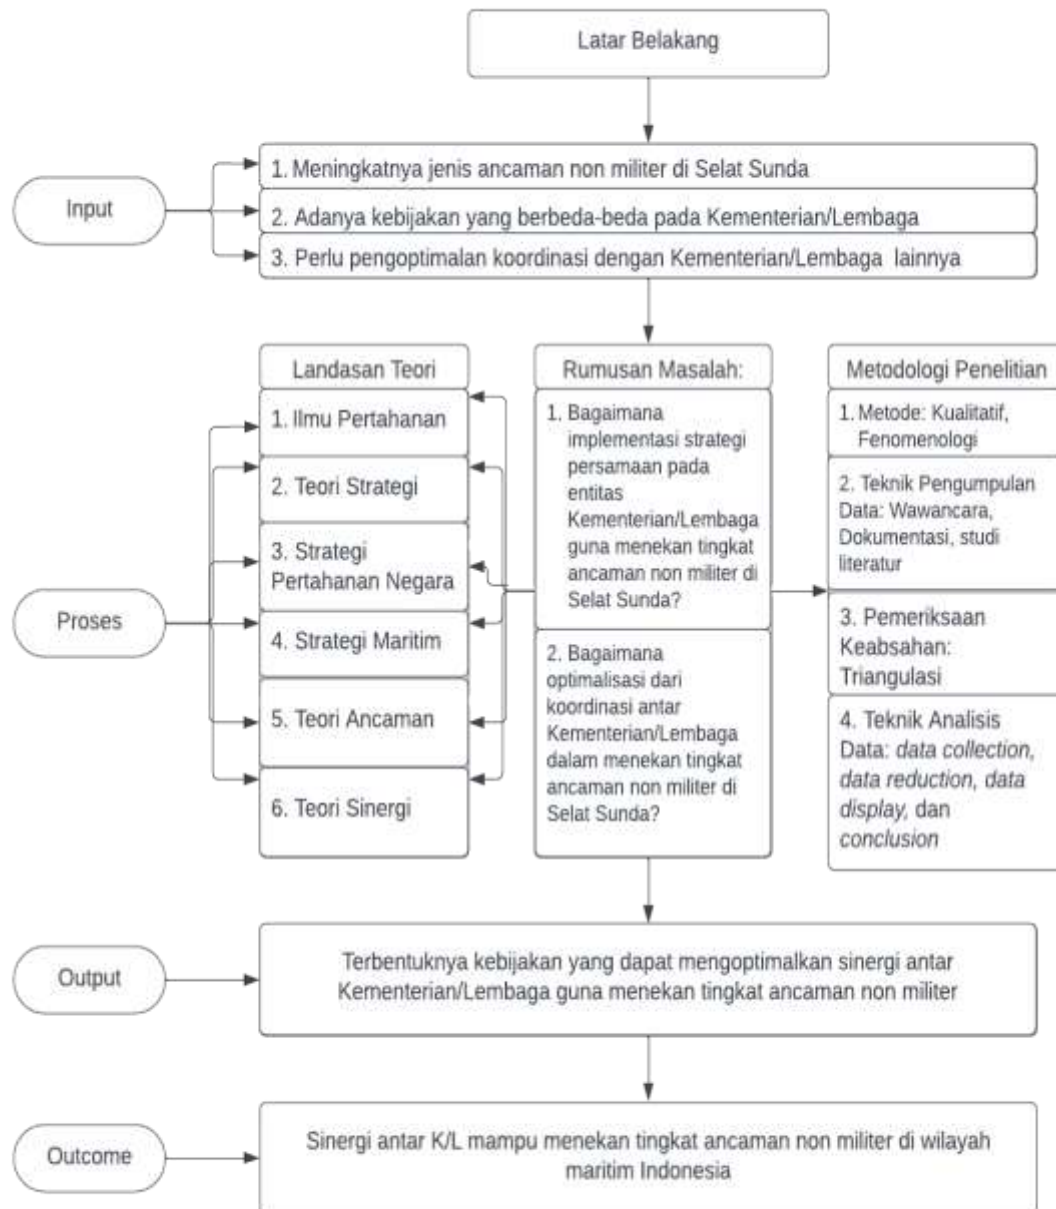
Latar Belakang

Input

1. Meningkatnya jenis ancaman non militer di Selat Sunda

2. Adanya kebijakan yang berbeda-beda pada Kementerian/Lembaga

3. Perlu pengoptimalan koordinasi dengan Kementerian/Lembaga lainnya

Proses

Landasan Teori

1. Ilmu Pertahanan

2. Teori Strategi

3. Strategi Pertahanan Negara

4. Strategi Maritim

5. Teori Ancaman

6. Teori Sinergi

Rumusan Masalah:

1. Bagaimana implementasi strategi persamaan pada entitas Kementerian/Lembaga guna menekan tingkat ancaman non militer di Selat Sunda?

2. Bagaimana optimalisasi dari koordinasi antar Kementerian/Lembaga dalam menekan tingkat ancaman non militer di Selat Sunda?

Metodologi Penelitian

1. Metode: Kualitatif, Fenomenologi

2. Teknik Pengumpulan Data: Wawancara, Dokumentasi, studi literatur

3. Pemeriksaan Keabsahan: Triangulasi

4. Teknik Analisis Data: data collection, data reduction, data display, dan conclusion

Output

Terbentuknya kebijakan yang dapat mengoptimalkan sinergi antar Kementerian/Lembaga guna menekan tingkat ancaman non militer

Outcome

Sinergi antar K/L mampu menekan tingkat ancaman non militer di wilayah maritim Indonesia